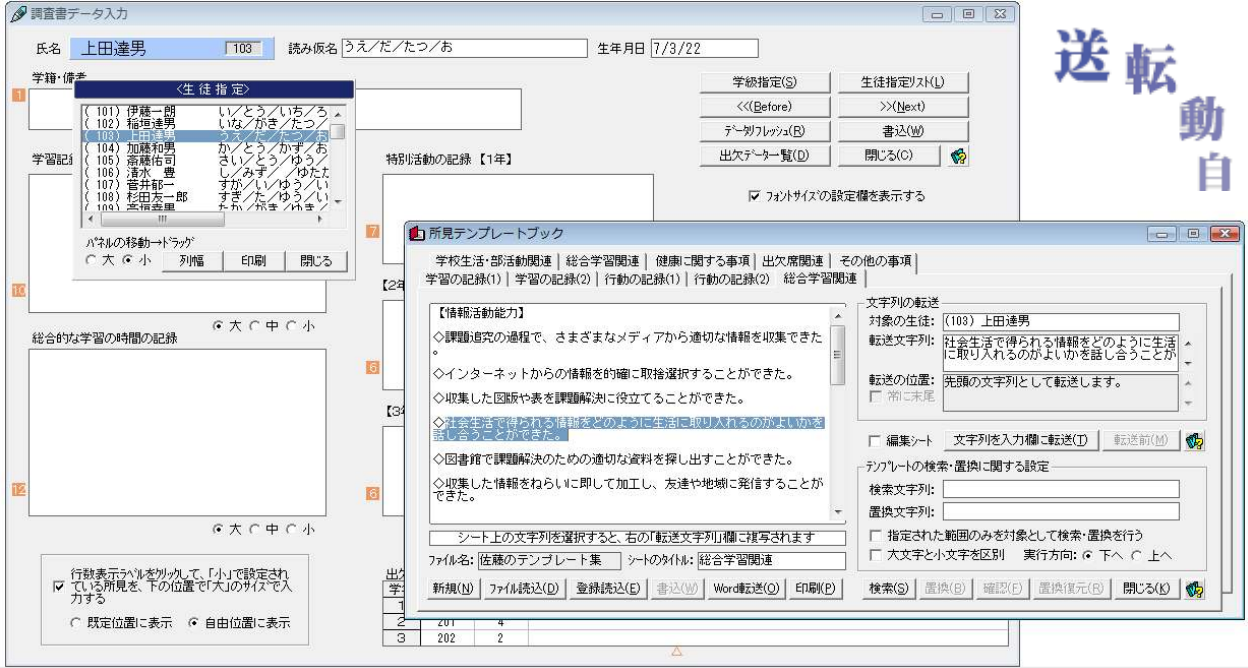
調査書データ入力

氏名 上田達男 103 読み仮名 うえ/だ/たつ/お 生年月日 7/3/22

学籍・備考

<生徒指定>
(101) 伊藤一朗 い/とう/いち/ろ
(102) 稲垣達男 いな/がき/たつ/
(103) 上田達男 うえ/だ/たつ/お
(104) 加藤和男 か/とう/かず/お
(105) 斎藤佑司 さい/とう/ゆう/
(106) 清水 豊 し/みず/ /ゆたた
(107) 菅井郁一 すが/い/ゆう/い
(108) 杉田友一郎 すぎ/た/ゆう/い
(109) 高垣幸男 たか/がき/ゆき/

パネルの移動→ドラッグ
大 小 列幅 印刷 閉じる

1
学習記
特別活動の記録【1年】
7
10
【2年
大 中 小
総合的な学習の時間の記録
6
【3年
12
6
大 中 小

学級指定(S) 生徒指定リスト(L)
<<(Before) >>(Next)
データリフレッシュ(R) 書込(W)
出欠データ一覧(D) 閉じる(C)
フォントサイズの設定欄を表示する

行数表示ラベルをクリックして、「小」で設定されている所見を、下の位置で「大」のサイズで入力する
既定位置に表示 自由位置に表示

出欠
学
1
2 201 4
3 202 2

所見テンプレートブック
学校生活・部活動関連 | 総合学習関連 | 健康に関する事項 | 出欠席関連 | その他の事項
学習の記録(1) | 学習の記録(2) | 行動の記録(1) | 行動の記録(2) | 総合学習関連

【情報活動能力】
◇課題追究の過程で、さまざまなメディアから適切な情報を収集できた。
◇インターネットからの情報を的確に取捨選択することができた。
◇収集した図版や表を課題解決に役立てることができた。
◇社会生活で得られる情報をどのように生活に取り入れるのがよいかを話し合うことができた。
◇図書館で課題解決のための適切な資料を探し出すことができた。
◇収集した情報をねらいに即して加工し、友達や地域に発信することができた。

シート上の文字列を選択すると、右の「転送文字列」欄に複写されます
ファイル名: 佐藤のテンプレート集 シートのタイトル: 総合学習関連
新規(N) ファイル読込(D) 登録読込(E) 書込(W) Word転送(O) 印刷(P)

文字列の転送
対象の生徒: (103) 上田達男
転送文字列: 社会生活で得られる情報をどのように生活に取り入れるのがよいかを話し合うことが
転送の位置: 先頭の文字列として転送します。
常に末尾
編集シート 文字列を入力欄に転送(T) 転送前(M)

テンプレートの検索・置換に関する設定
検索文字列:
置換文字列:
指定された範囲のみを対象として検索・置換を行う
大文字と小文字を区別 実行方向: 下へ 上へ
検索(S) 置換(B) 確認(F) 置換復元(R) 閉じる(K)

送 転 動 自